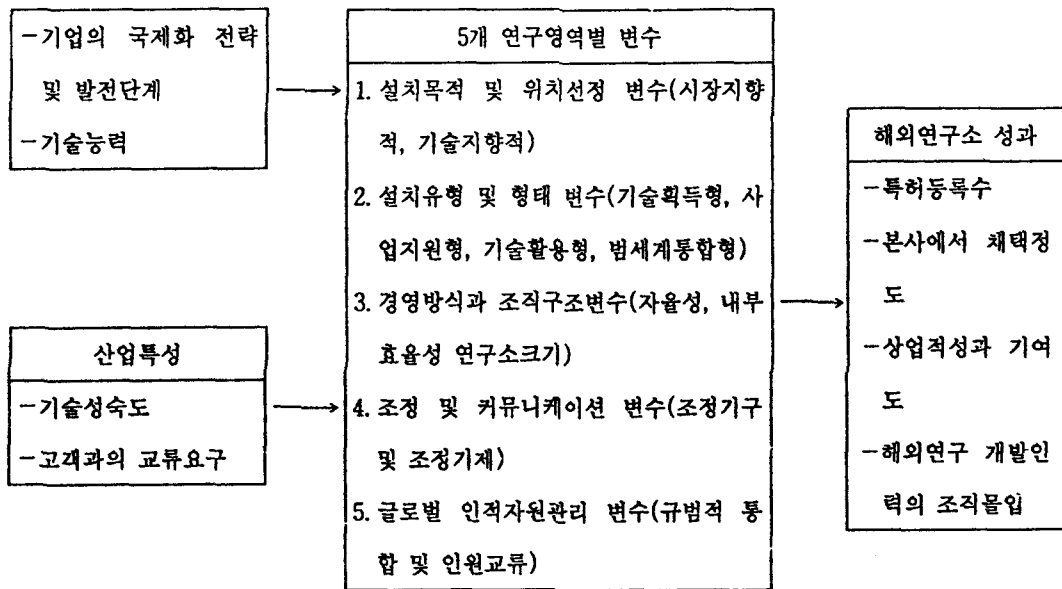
-기업의 국제화 전략 및 발전단계
-기술능력

산업특성
-기술성숙도
-고객과의 교류요구

5개 연구영역별 변수
1. 설치목적 및 위치선정 변수(시장지향적, 기술지향적)
2. 설치유형 및 형태 변수(기술획득형, 사업지원형, 기술활용형, 범세계통합형)
3. 경영방식과 조직구조변수(자율성, 내부효율성 연구소크기)
4. 조정 및 커뮤니케이션 변수(조정기구 및 조정기제)
5. 글로벌 인적자원관리 변수(규범적 통합 및 인원교류)

해외연구소 성과
-특허등록수
-본사에서 채택정도
-상업적성과 기여도
-해외연구 개발인력의 조직몰입